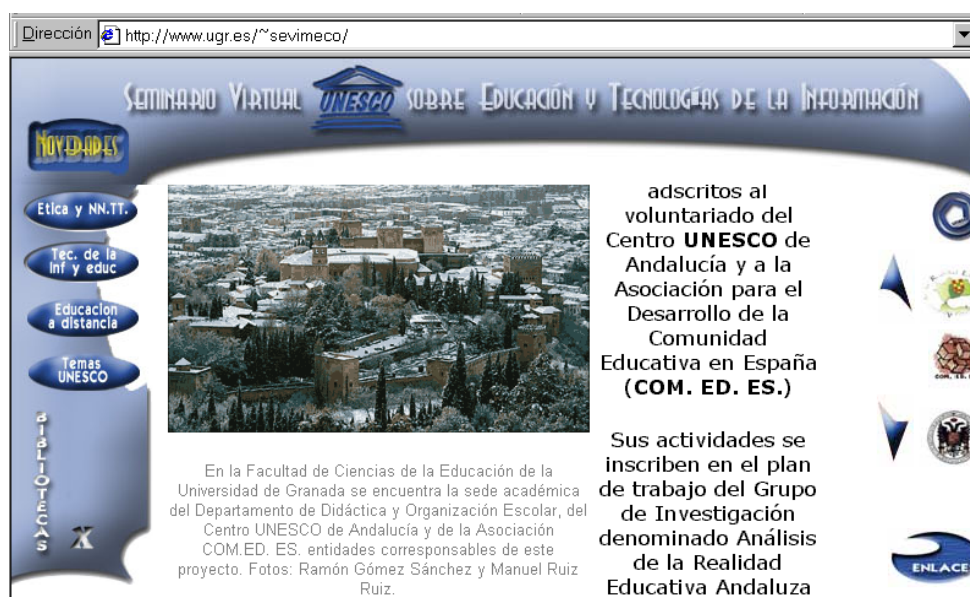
Dirección http://www.ugr.es/~sevimeco/

Seminario Virtual UNESCO sobre Educación y Tecnologías de la Información

Novedades

Etica y NN.TT.

Tec. de la inf y educ

Educacion a distancia

Temas UNESCO

BIBLIOTECAS

X

En la Facultad de Ciencias de la Educación de la Universidad de Granada se encuentra la sede académica del Departamento de Didáctica y Organización Escolar, del Centro UNESCO de Andalucía y de la Asociación COM.ED. ES. entidades corresponsables de este proyecto. Fotos: Ramón Gómez Sánchez y Manuel Ruiz Ruiz.

adscritos al voluntariado del Centro **UNESCO** de Andalucía y a la Asociación para el Desarrollo de la Comunidad Educativa en España (**COM. ED. ES.**)

Sus actividades se inscriben en el plan de trabajo del Grupo de Investigación denominado Análisis de la Realidad Educativa Andaluza

ENLACE